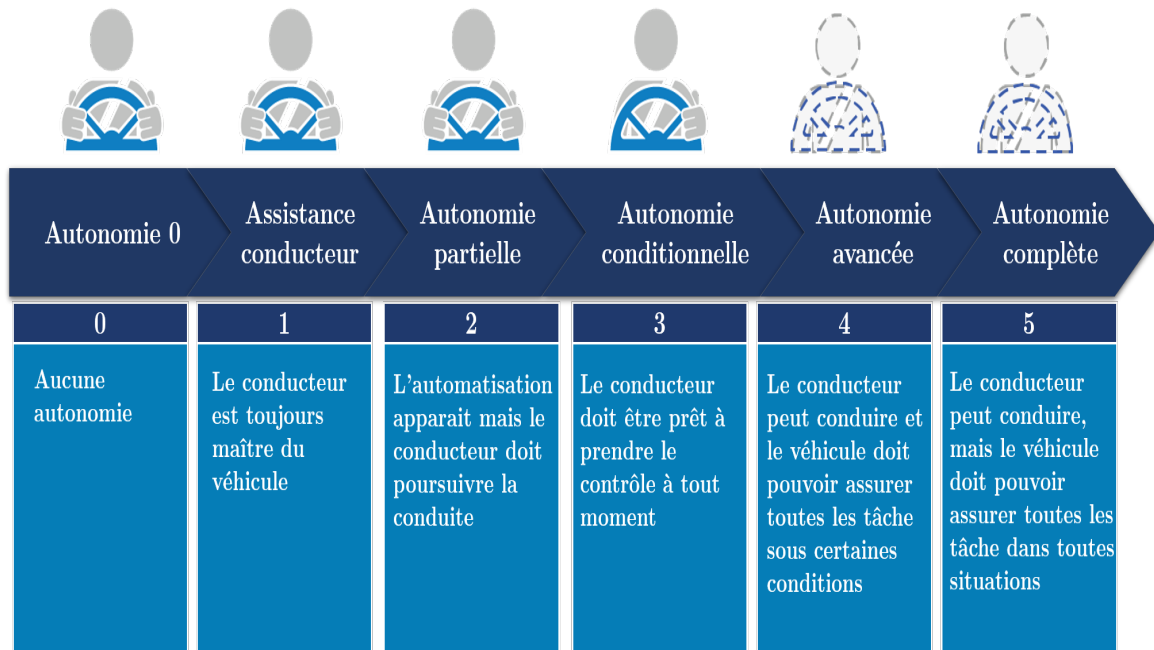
Autonomie 0

Assistance conducteur

Autonomie partielle

Autonomie conditionnelle

Autonomie avancée

Autonomie complète

0

Aucune autonomie

1

Le conducteur est toujours maître du véhicule

2

L'automatisation apparait mais le conducteur doit poursuivre la conduite

3

Le conducteur doit être prêt à prendre le contrôle à tout moment

4

Le conducteur peut conduire et le véhicule doit pouvoir assurer toutes les tâche sous certaines conditions

5

Le conducteur peut conduire, mais le véhicule doit pouvoir assurer toutes les tâche dans toutes situations